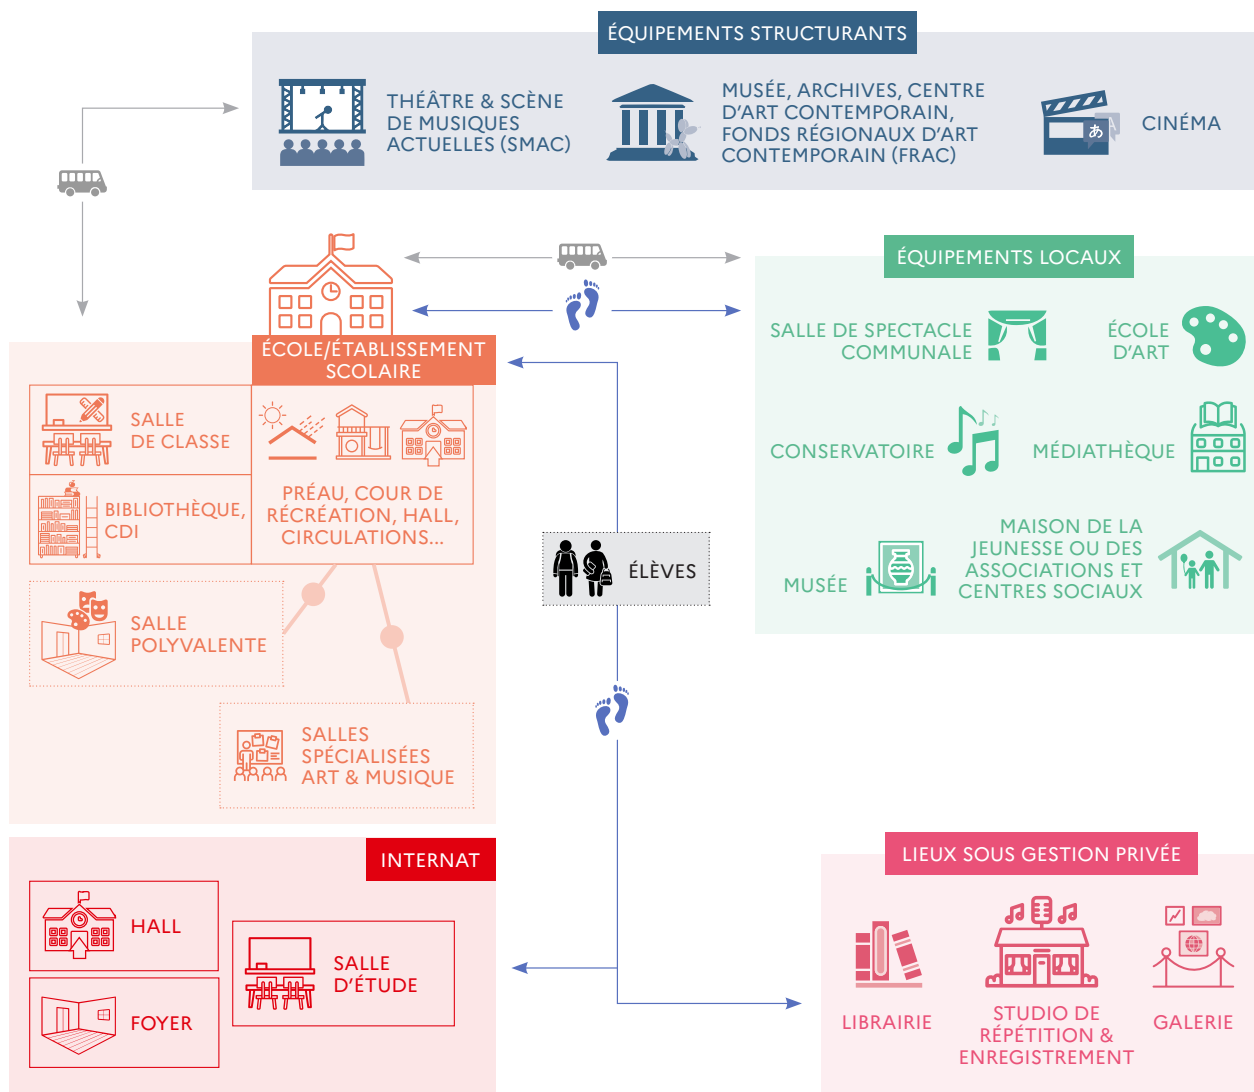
ÉQUIPEMENTS STRUCTURANTS

THÉÂTRE & SCÈNE DE MUSIQUES ACTUELLES (SMAC)

MUSÉE, ARCHIVES, CENTRE D'ART CONTEMPORAIN, FONDS RÉGIONAUX D'ART CONTEMPORAIN (FRAC)

あ

CINÉMA

ÉQUIPEMENTS LOCAUX

SALLE DE SPECTACLE COMMUNALE

ÉCOLE D'ART

CONSERVATOIRE

MÉDIATHÈQUE

MUSÉE

MAISON DE LA JEUNESSE OU DES ASSOCIATIONS ET CENTRES SOCIAUX

ÉCOLE/ÉTABLISSEMENT SCOLAIRE

SALLE DE CLASSE

BIBLIOTHÈQUE, CDI

PRÉAU, COUR DE RÉCRÉATION, HALL, CIRCULATIONS...

SALLE POLYVALENTE

SALLES SPÉCIALISÉES ART & MUSIQUE

ÉLÈVES

INTERNAT

HALL

SALLE D'ÉTUDE

FOYER

LIEUX SOUS GESTION PRIVÉE

LIBRAIRIE

STUDIO DE RÉPÉTITION & ENREGISTREMENT

GALERIE